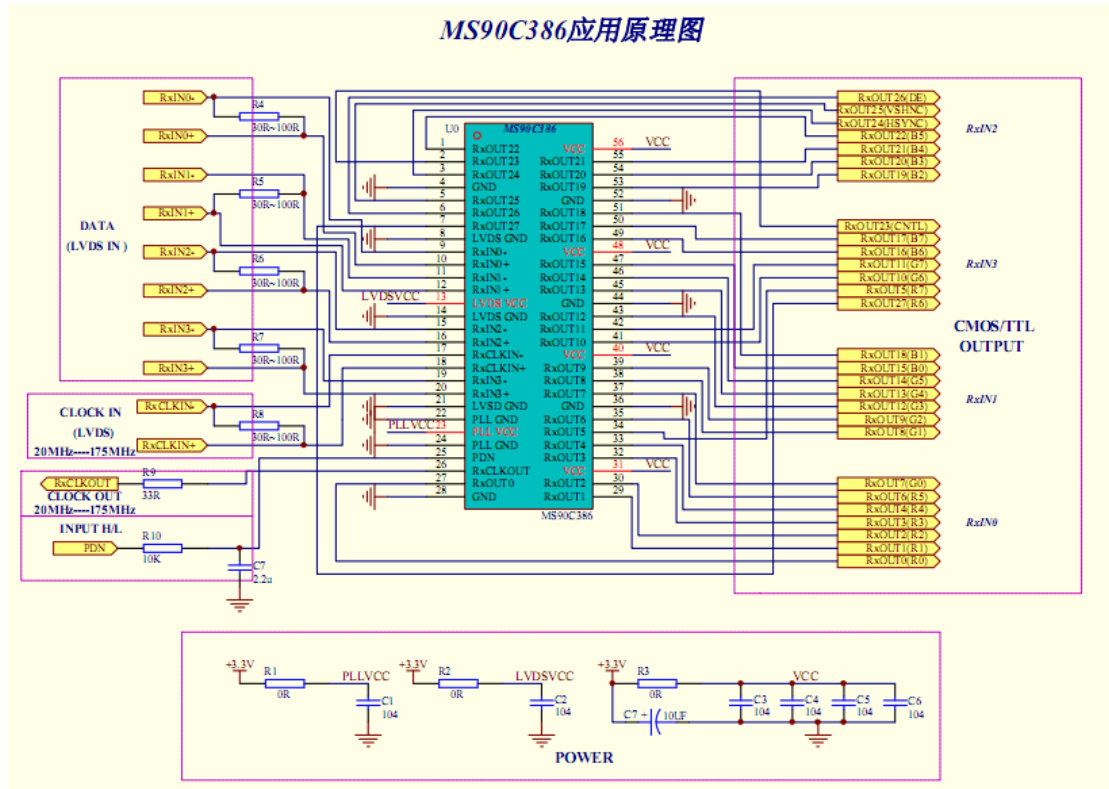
MS90C386应用原理图

RxIN0-
RxIN0+
R4
30R~100R
RxIN1-
R5
30R~100R
RxIN1+
DATA
(LVDS IN )
RxIN2-
R6
30R~100R
RxIN2+
RxIN3-
R7
30R~100R
RxIN3+
CLOCK IN
(LVDS)
20MHz----175MHz
RxCLKIN-
R8
30R~100R
RxCLKIN+
RxCLKOUT
R9
33R
CLOCK OUT
20MHz----175MHz
INPUT H/L
PDN
R10
10K
C7
2.2u

U0
MS90C386
1 RxOUT22
2 RxOUT23
3 RxOUT24
4 GND
5 RxOUT25
6 RxOUT26
7 RxOUT27
8 LVDS GND
9 RxIN0-
10 RxIN0+
11 RxIN1-
12 RxIN1+
13 LVDS VCC
14 LVDS GND
15 RxIN2-
16 RxIN2+
17 RxCLKIN-
18 RxCLKIN+
19 RxIN3-
20 RxIN3+
21 LVSD GND
22 PLL GND
23 PLL VCC
24 PLL GND
25 PDN
26 RxCLKOUT
27 RxOUT0
28 GND
56 VCC
55 RxOUT21
54 RxOUT20
53 RxOUT19
52 GND
51 RxOUT18
50 RxOUT17
49 RxOUT16
48 VCC
47 RxOUT15
46 RxOUT14
45 RxOUT13
44 GND
43 RxOUT12
42 RxOUT11
41 RxOUT10
40 VCC
39 RxOUT9
38 RxOUT8
37 RxOUT7
36 GND
35 RxOUT6
34 RxOUT5
33 RxOUT4
32 RxOUT3
31 VCC
30 RxOUT2
29 RxOUT1
MS90C386
VCC
VCC
VCC
VCC
LVDSVCC
PLLVCC

RxOUT26(DE)
RxOUT25(VSYNC)
RxOUT24(HSYNC)
RxOUT22(B5)
RxOUT21(B4)
RxOUT20(B3)
RxOUT19(B2)
RxIN2
RxOUT23(CNTL)
RxOUT17(B7)
RxOUT16(B6)
RxOUT11(G7)
RxOUT10(G6)
RxOUT5(R7)
RxOUT27(R6)
RxIN3
CMOS/TTL
OUTPUT
RxOUT18(B1)
RxOUT15(B0)
RxOUT14(G5)
RxOUT13(G4)
RxOUT12(G3)
RxOUT9(G2)
RxOUT8(G1)
RxIN1
RxOUT7(G0)
RxOUT6(R5)
RxOUT4(R4)
RxOUT3(R3)
RxOUT2(R2)
RxOUT1(R1)
RxOUT0(R0)
RxIN0

+3.3V
R1
0R
PLLVCC
C1
104
+3.3V
R2
0R
LVDSVCC
C2
104
+3.3V
R3
0R
VCC
C7
10UF
C3
104
C4
104
C5
104
C6
104
POWER